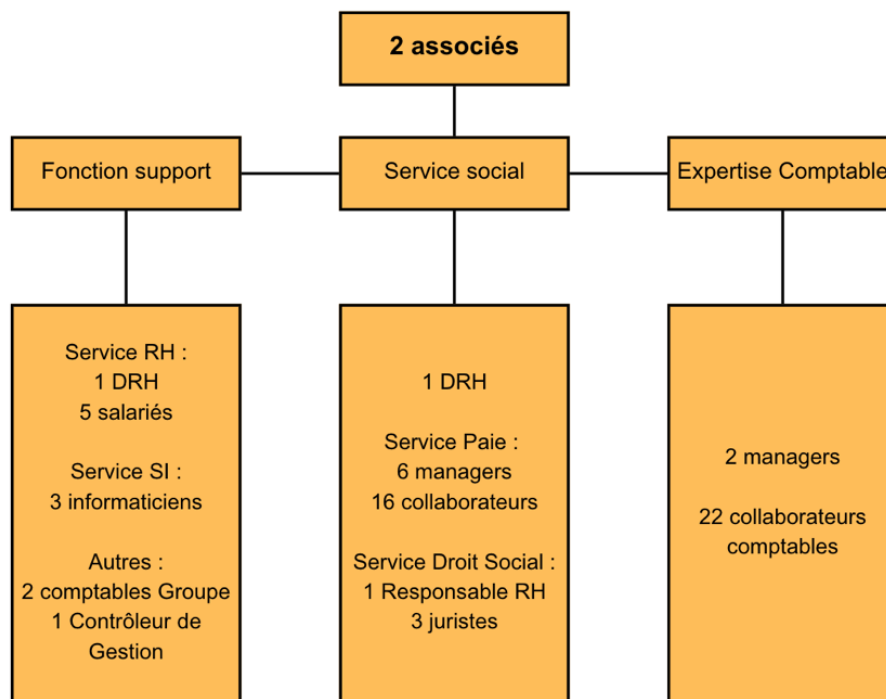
2 associés

Fonction support

Service social

Expertise Comptable

Service RH :
1 DRH
5 salariés

Service SI :
3 informaticiens

Autres :
2 comptables Groupe
1 Contrôleur de Gestion

1 DRH

Service Paie :
6 managers
16 collaborateurs

Service Droit Social :
1 Responsable RH
3 juristes

2 managers

22 collaborateurs comptables